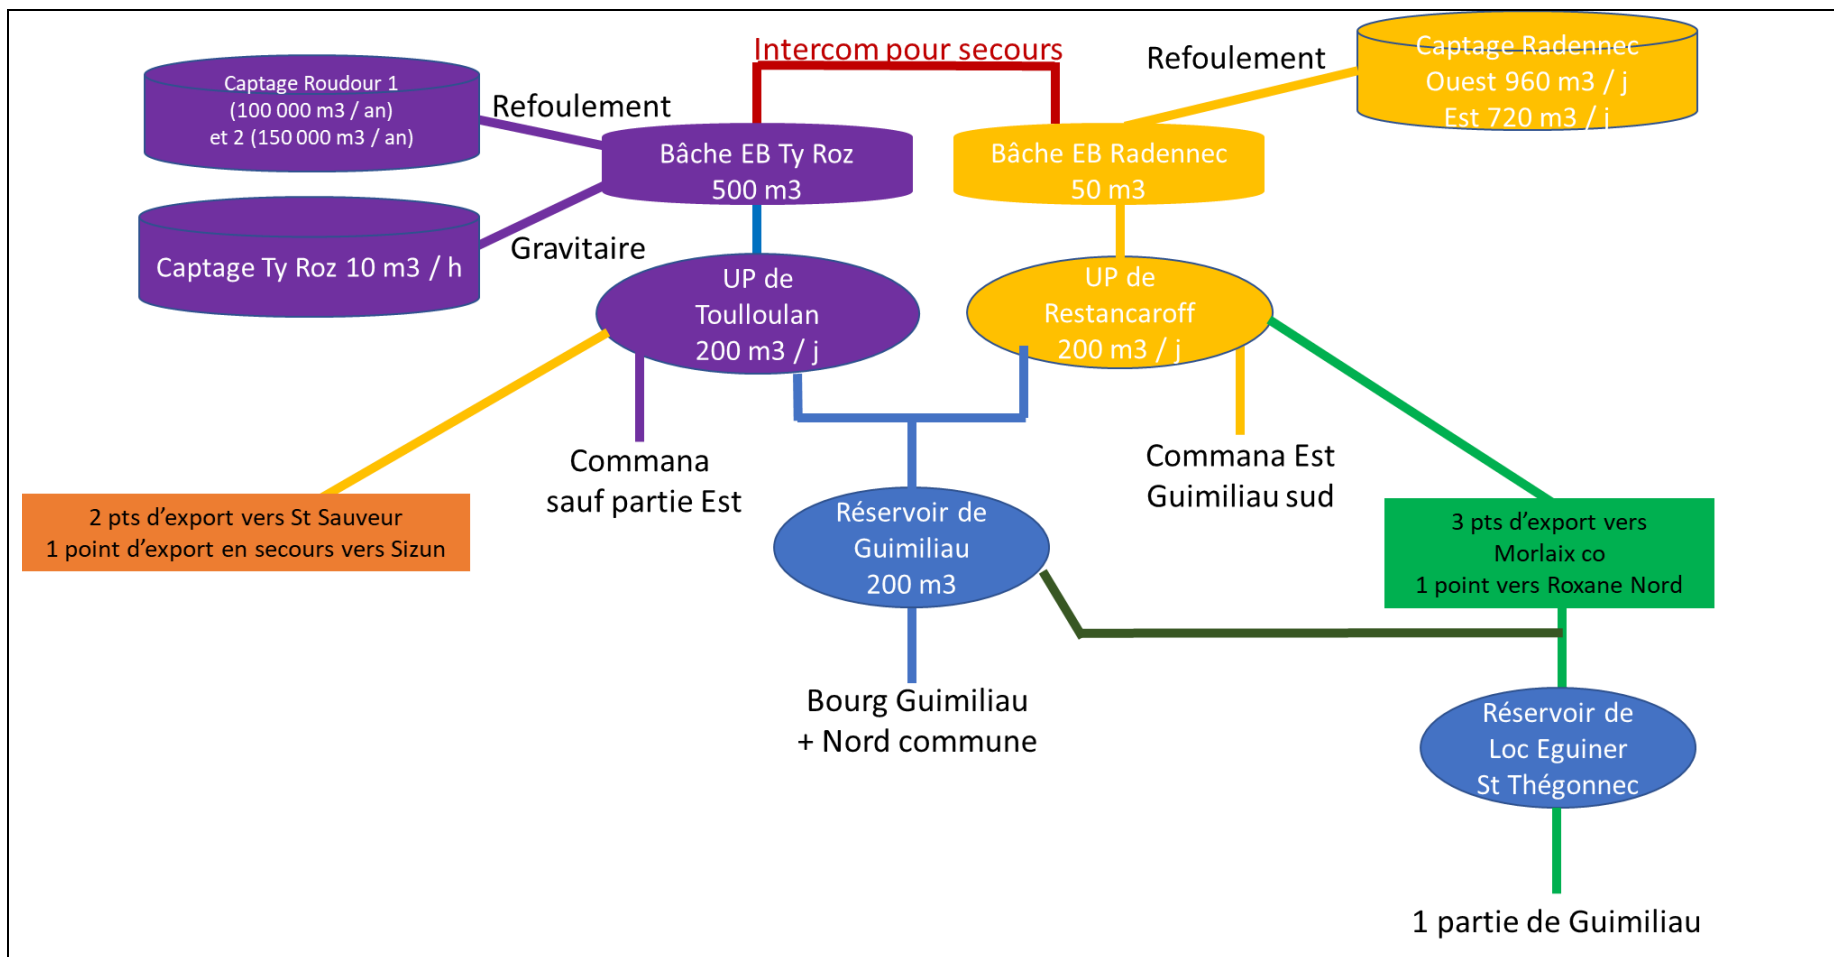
Intercom pour secours

Captage Roudour 1 (100 000 m3 / an) et 2 (150 000 m3 / an)

Refoulement

Bâche EB Ty Roz 500 m3

Refoulement

Captage Radennec Ouest 960 m3 / j Est 720 m3 / j

Bâche EB Radennec 50 m3

Captage Ty Roz 10 m3 / h

Gravitaire

UP de Toulloulan 200 m3 / j

UP de Restancaroff 200 m3 / j

Commana sauf partie Est

Commana Est Guimiliau sud

2 pts d'export vers St Sauveur
1 point d'export en secours vers Sizun

Réservoir de Guimiliau 200 m3

3 pts d'export vers Morlaix co
1 point vers Roxane Nord

Bourg Guimiliau + Nord commune

Réservoir de Loc Eguiner St Thégonnec

1 partie de Guimiliau